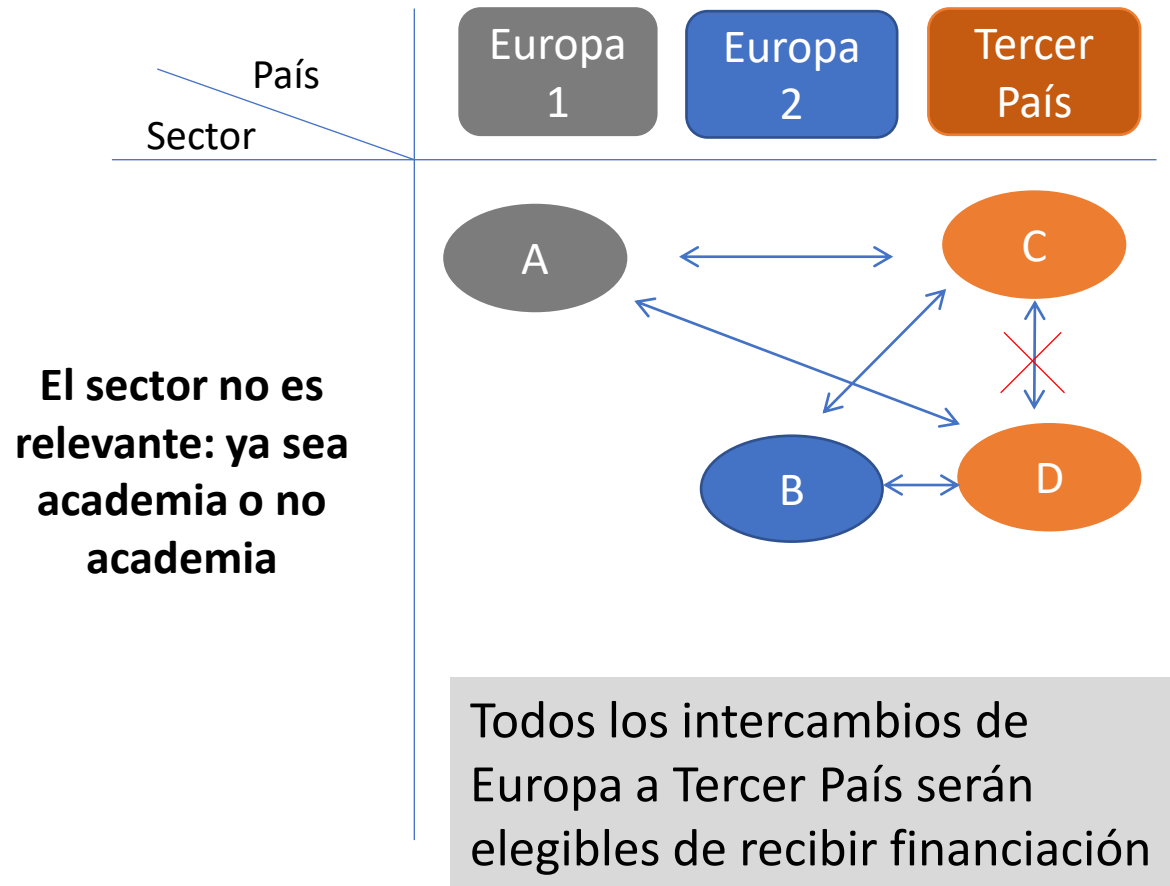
País
Sector

Europa 1

Europa 2

Tercer País

A

C

B

D

El sector no es relevante: ya sea academia o no academia

Todos los intercambios de Europa a Tercer País serán elegibles de recibir financiación